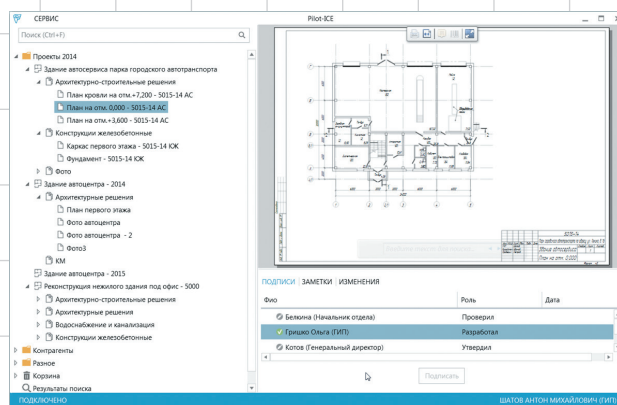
СЕРВИС

Pilot-ICE

Поиск (Ctrl+F)

Проекты 2014
Здание автосервиса парка городского автотранспорта
Архитектурно-строительные решения
План кровли на отм.+7,200 - 5015-14 АС
План на отм. 0,000 - 5015-14 АС
План на отм.+3,600 - 5015-14 АС
Конструкции железобетонные
Каркас первого этажа - 5015-14 КЖ
Фундамент - 5015-14 КЖ
Фото
Здание автоцентра - 2014
Архитектурные решения
План первого этажа
Фото автоцентра
Фото автоцентра - 2
Фото3
КМ
Здание автоцентра - 2015
Реконструкция нежилого здания под офис - 5000
Архитектурно-строительные решения
Архитектурные решения
Водоснабжение и канализация
Конструкции железобетонные
Контрагенты
Разное
Корзина
Результаты поиска

ПОДПИСИ | ЗАМЕТКИ | ИЗМЕНЕНИЯ

| Фио | Роль | Дата |
|---|---|---|
| Белкина (Начальник отдела) | Проверил | |
| Гришко Ольга (ГИП) | Разработал | |
| Котов (Генеральный директор) | Утвердил | |

Подписать

ПОДКЛЮЧЕНО

ШАТОВ АНТОН МИХАЙЛОВИЧ (ГИП)